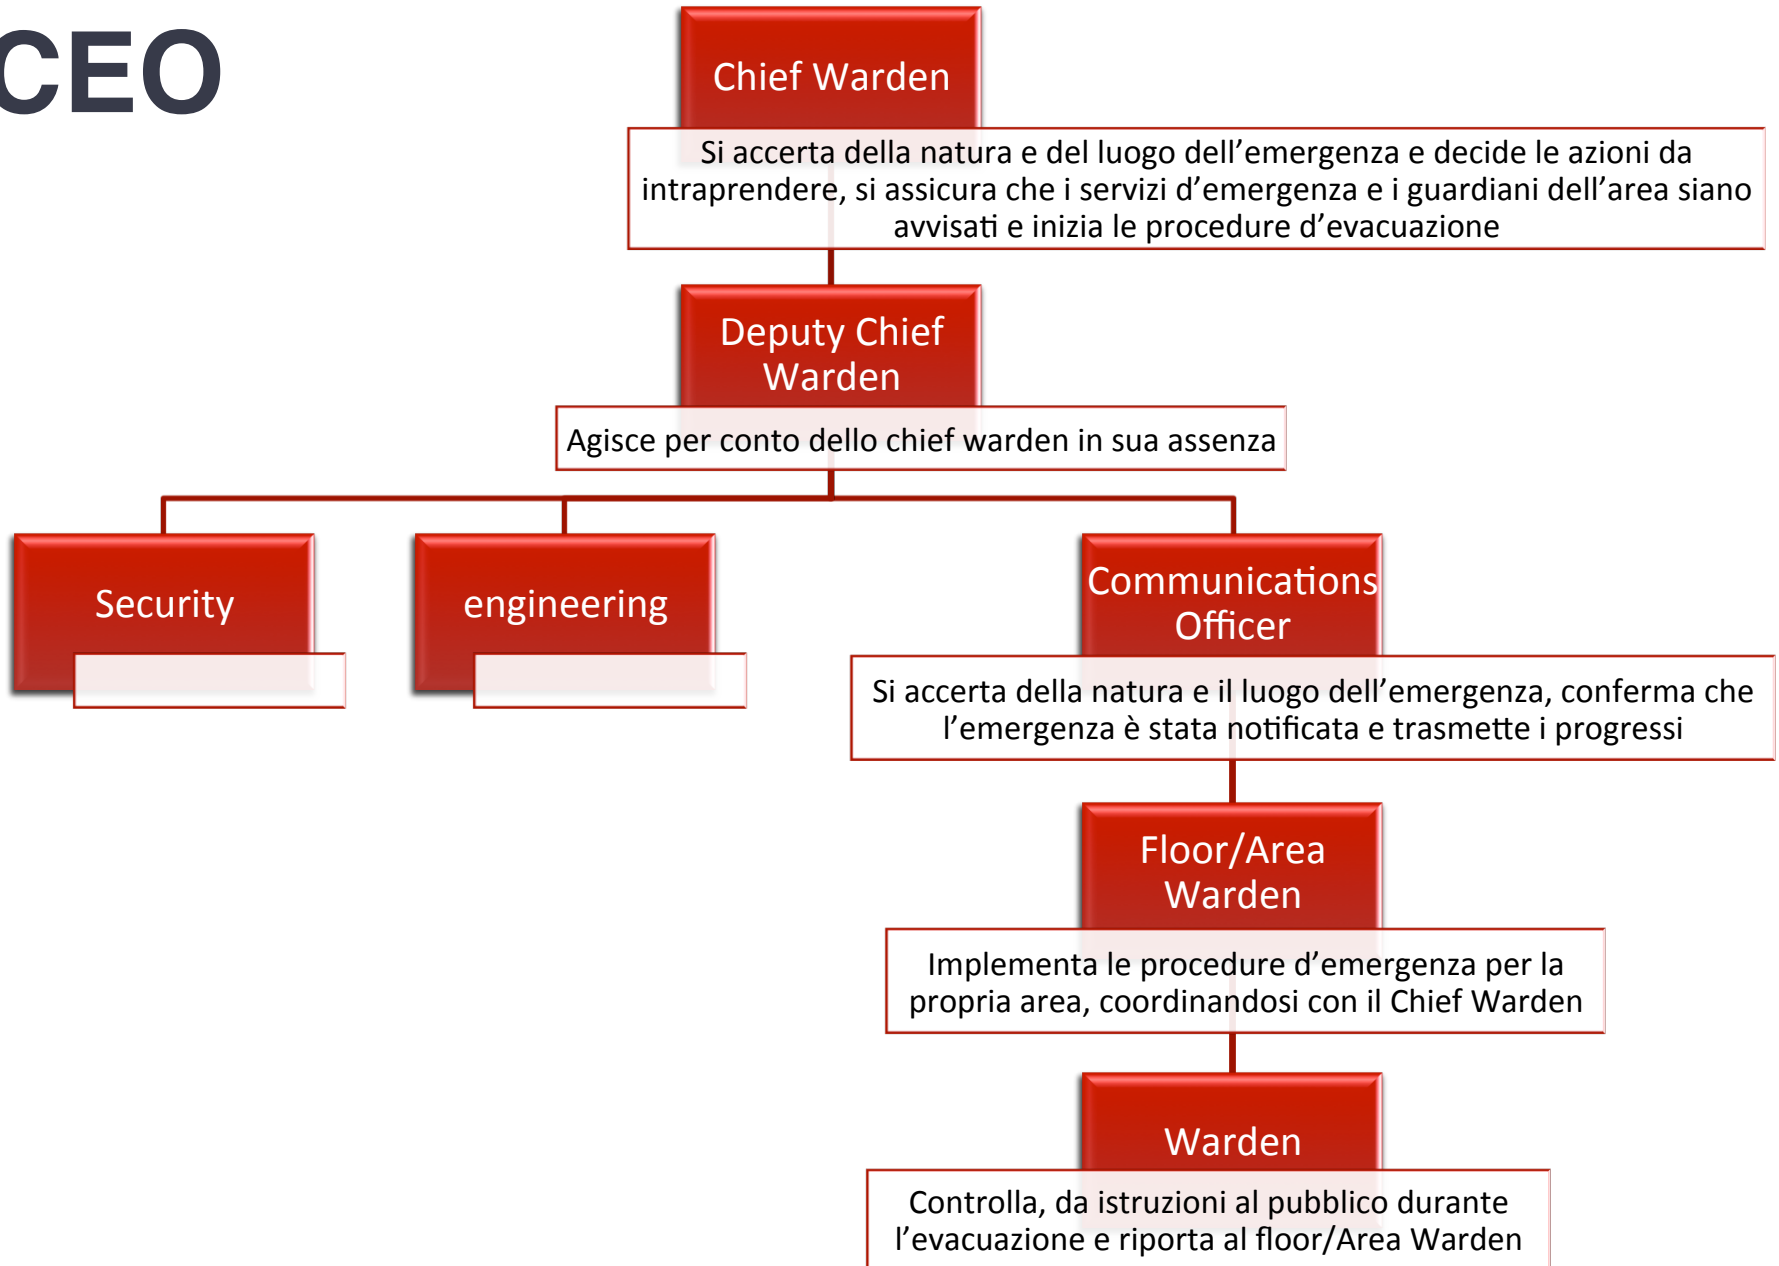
CEO

Chief Warden

Si accerta della natura e del luogo dell’emergenza e decide le azioni da intraprendere, si assicura che i servizi d’emergenza e i guardiani dell’area siano avvisati e inizia le procedure d’evacuazione

Deputy Chief Warden

Agisce per conto dello chief warden in sua assenza

Security

engineering

Communications Officer

Si accerta della natura e il luogo dell’emergenza, conferma che l’emergenza è stata notificata e trasmette i progressi

Floor/Area Warden

Implementa le procedure d’emergenza per la propria area, coordinandosi con il Chief Warden

Warden

Controlla, da istruzioni al pubblico durante l’evacuazione e riporta al floor/Area Warden